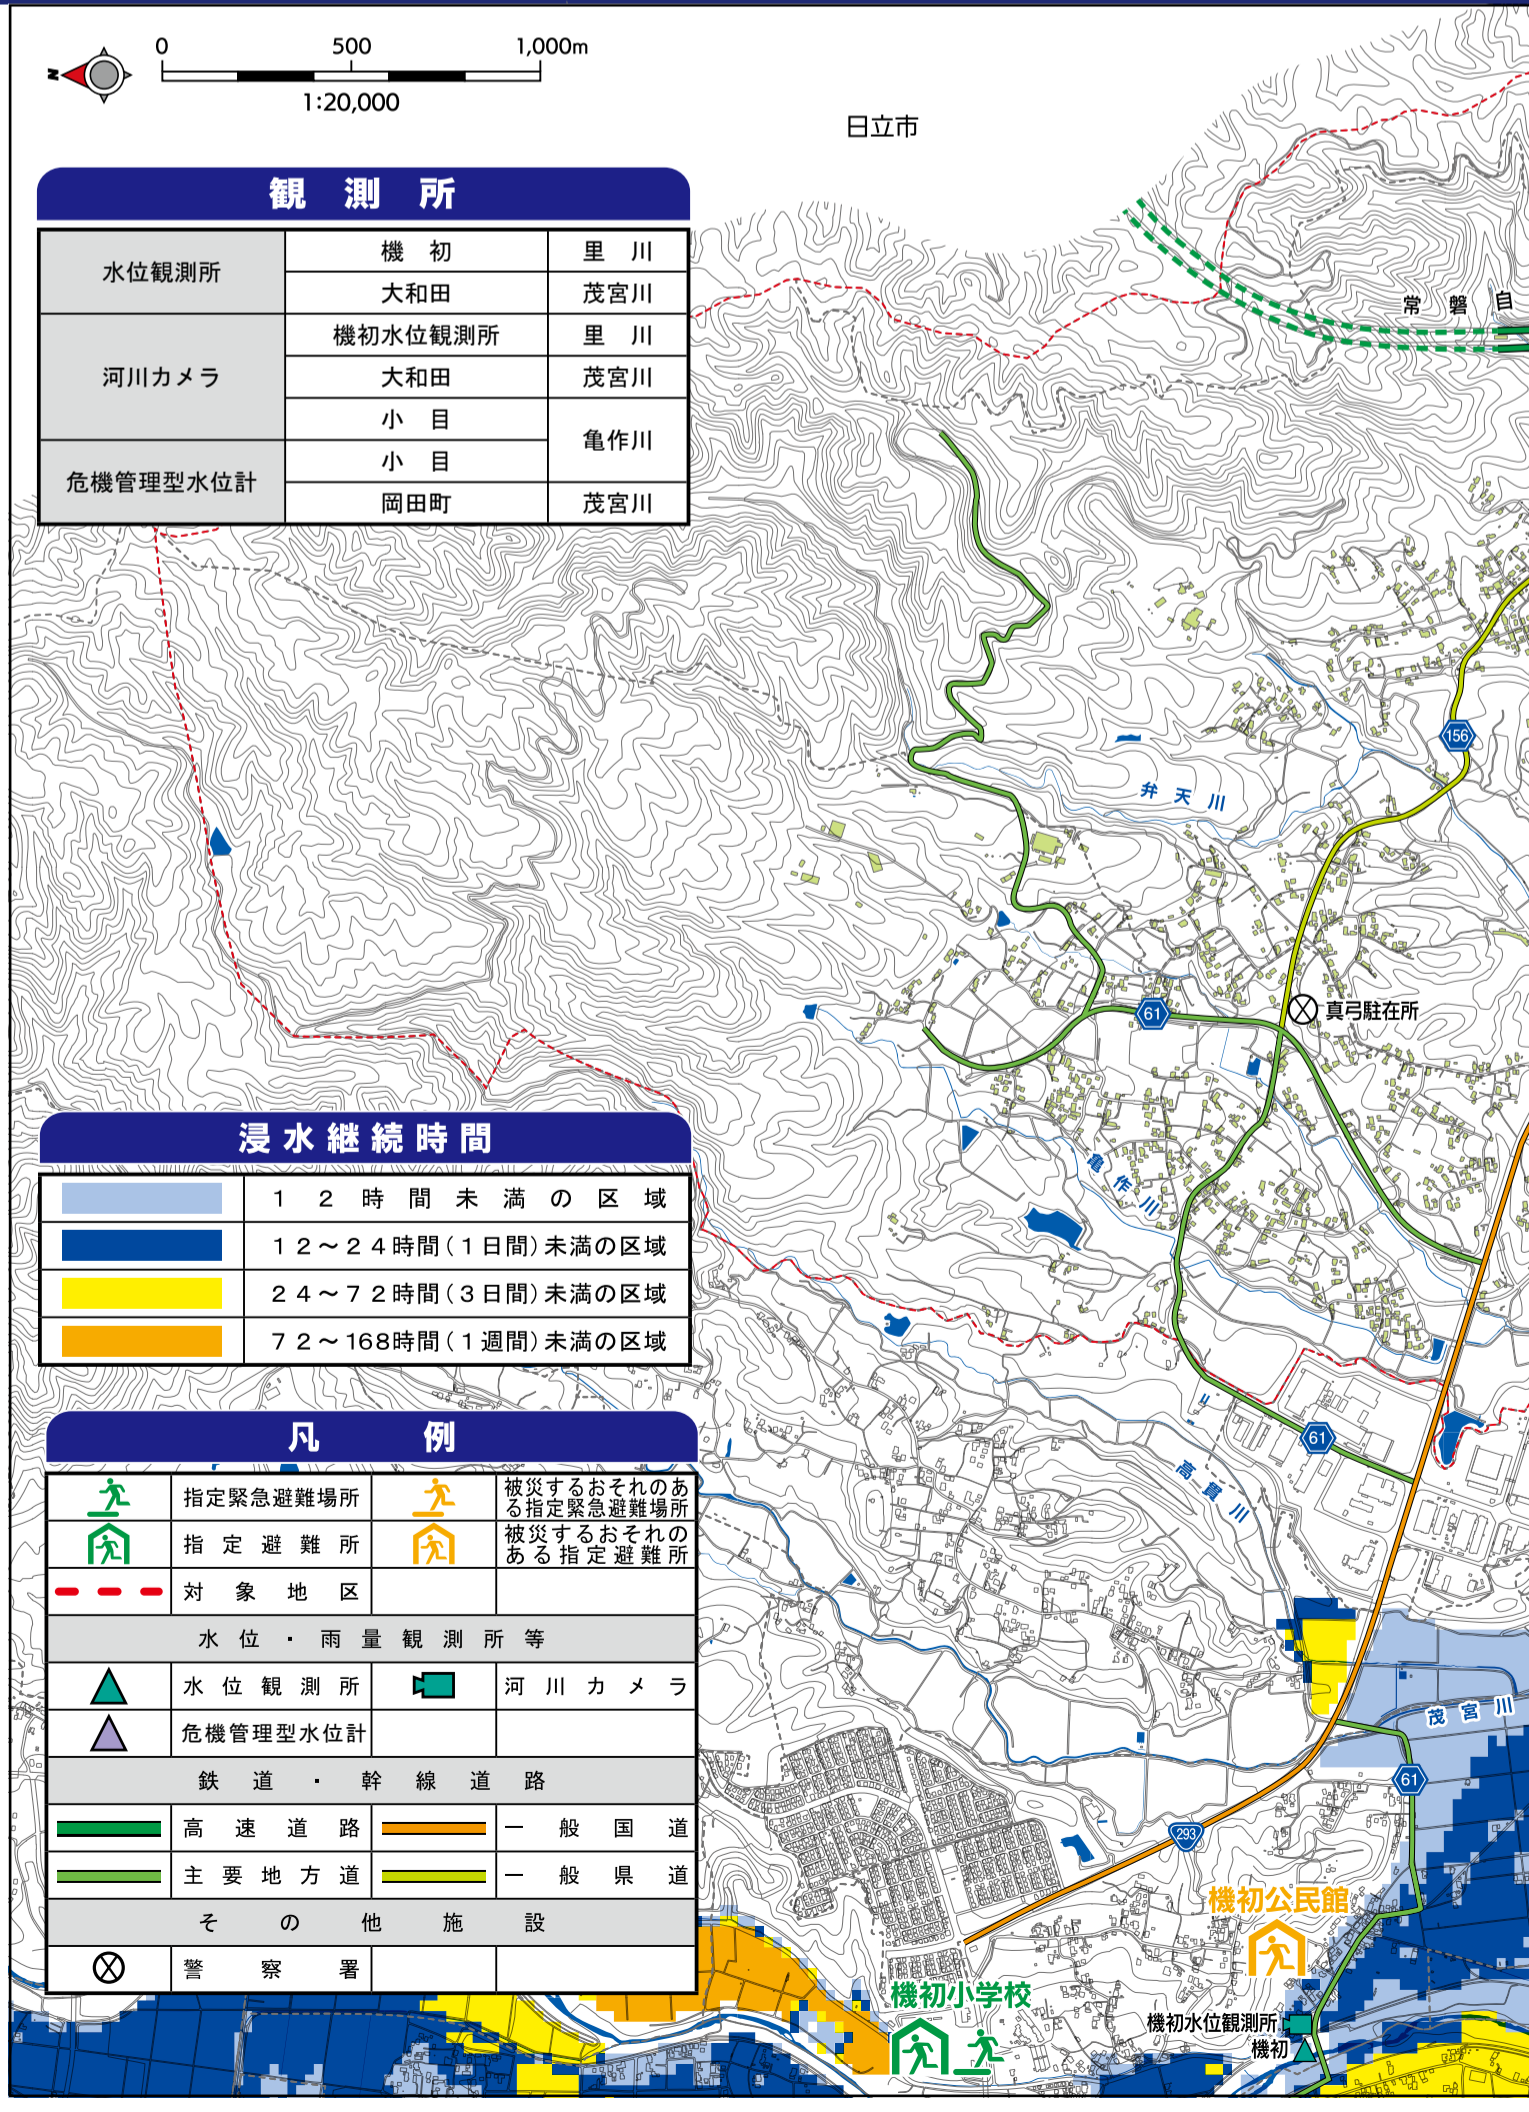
N

0 500 1,000m
1:20,000

日立市

観 測 所

| 水位観測所 | 機 初 | 里 川 |
|---|---|---|
| | 大和田 | 茂宮川 |
| 河川カメラ | 機初水位観測所 | 里 川 |
| | 大和田 | 茂宮川 |
| | 小 目 | 亀作川 |
| 危機管理型水位計 | 小 目 | |
| | 岡田町 | 茂宮川 |

常 磐 自

弁 天 川

156

61

真弓駐在所

亀 作 川

浸水継続時間

| | 12時間未満の区域 |
|---|---|
| | 12～24時間(1日間)未満の区域 |
| | 24～72時間(3日間)未満の区域 |
| | 72～168時間(1週間)未満の区域 |

高 貫 川

凡 例

| | 指定緊急避難場所 | | 被災するおそれのある指定緊急避難場所 |
|---|---|---|---|
| | 指 定 避 難 所 | | 被災するおそれのある指定避難所 |
| | 対 象 地 区 | | |
| 水位・雨量観測所等 | | | |
| | 水 位 観 測 所 | | 河 川 カ メ ラ |
| | 危機管理型水位計 | | |
| 鉄道・幹線道路 | | | |
| | 高 速 道 路 | | 一 般 国 道 |
| | 主 要 地 方 道 | | 一 般 県 道 |
| その他施設 | | | |
| | 警 察 署 | | |

茂 宮 川

61

293

機初公民館

機初小学校

機初水位観測所

機初